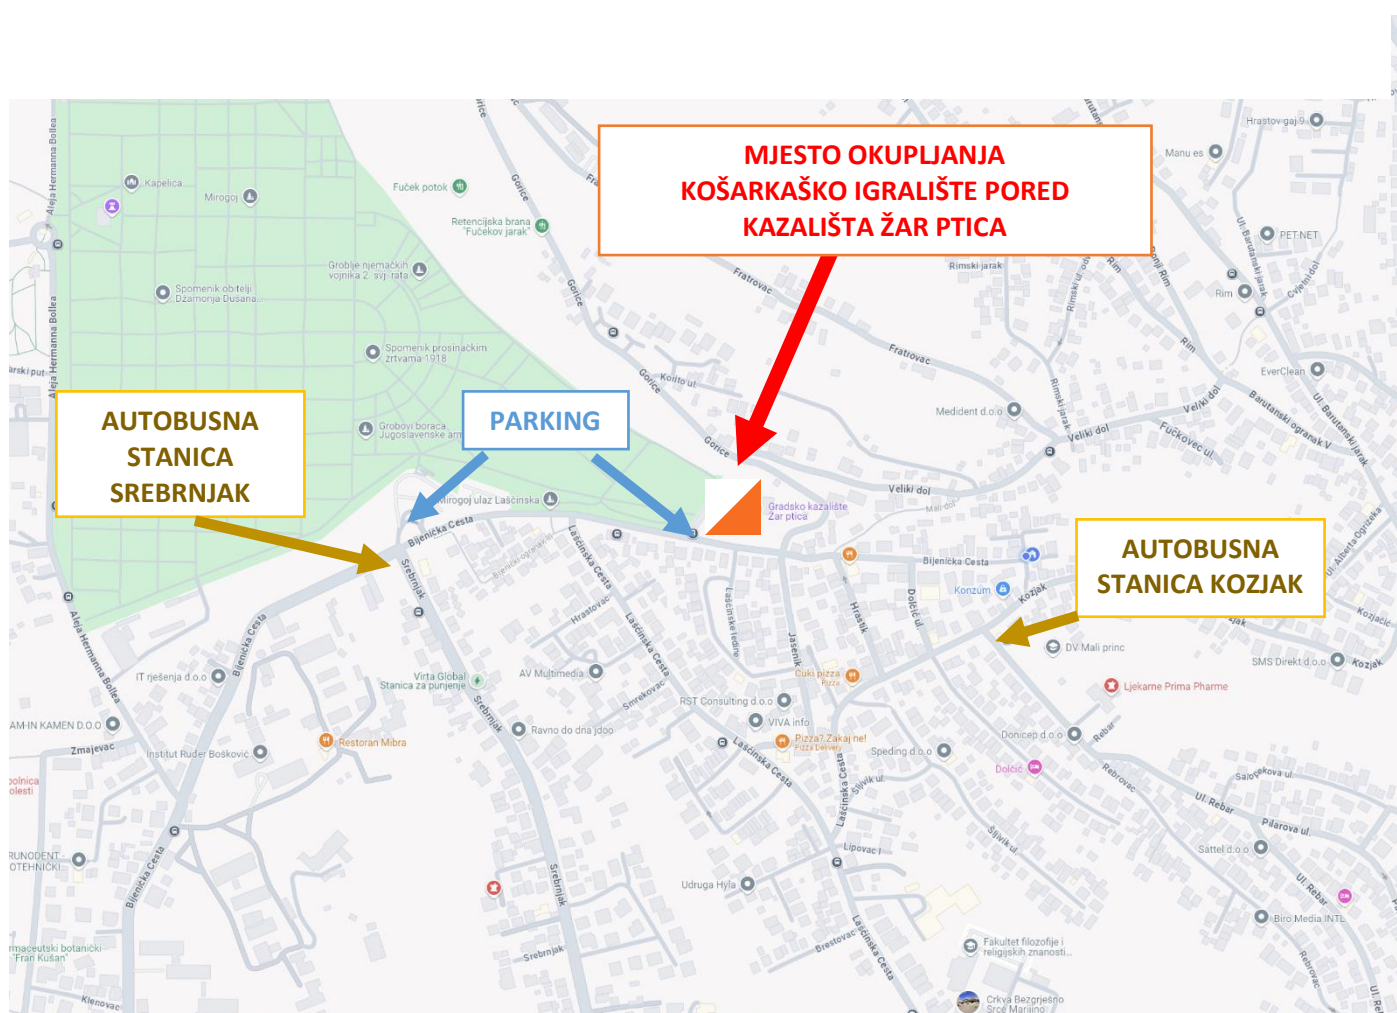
MJESTO OKUPLJANJA
KOŠARKAŠKO IGRALIŠTE PORED KAZALIŠTA ŽAR PTICA

AUTOBUSNA STANICA SREBRNJAK

PARKING

AUTOBUSNA STANICA KOZJAK

Aleja Hermanna Bollea
Kapelica
Mirogoj
Fuček potok
Retencijska brana "Fučekov jarak"
Groblje njemačkih vojnika 2. svj. rata
Spomenik obitelji Džamonja Dušana
Spomenik prosinačkim žrtvama 1918
Grobovi boraca Jugoslavenske arm
Mirogoj ulaz Laščinska
Goljak
Gorice
Fratrovac
Koito ul
Rimski jarak
Hrastov gaj 9
Manu es
PET NET
Rim
Cvjetni dol
EverClean
Medident d.o.o
Veliki dol
Fuckovec ul
Barutanski ogranak V
Ul. Barutanski jarak
Gradsko kazalište Žar ptica
Bijenička Cesta
Konzum
Kozjak
DV Mali princ
SMS Direkt d.o.o
Ljekarne Prima Pharme
Srebrnjak
Laščinska Cesta
Hrastovac
Laščinske ledine
Jasenik
Hrastik
Dolčić ul
Ćuki pizza
AV Multimedia
Virta Global Stanica za punjenje
IT rješenja d.o.o
AM-IN KAMEN D.O.O
Zmajevac
Institut Ruđer Bošković
Restoran Mibra
Ravno do dna jdoo
RST Consulting d.o.o
VIVA info
Pizza? Zakaj ne!
Speding d.o.o
Donicep d.o.o
Dolčić
Rebar
Rebrovac
Saloyekova ul
Ul. Rebar
Pilarova ul
Sattel d.o.o
Biro Media INTL
Smrekovac
Lipovac I
Sljivik ul
Udruga Hyla
Brestovac
Fakultet filozofije i religijskih znanosti
Crkva Bezgrješno Srce Marijino
Bijenička Cesta
RUNODENT OTEHNIČKI
maceutski botanički "Fran Kušan"
Klenovac
Bolnica olesti
Aleja Alberta Ognjana
Kozjačić